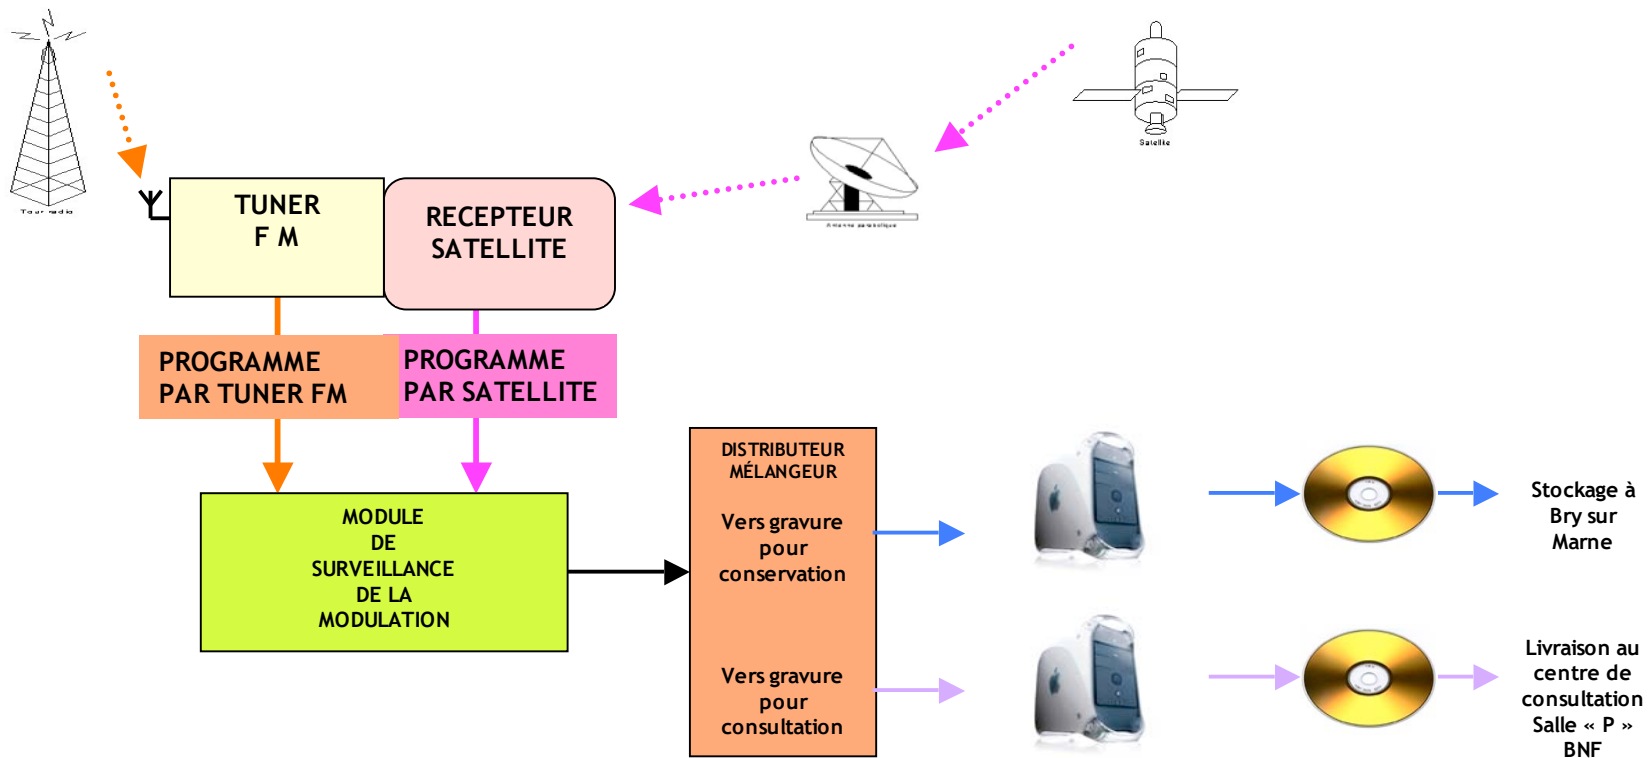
Tour radio

Satellite

Antenne parabolique

TUNER
F M

RECEPTEUR
SATELLITE

PROGRAMME
PAR TUNER FM

PROGRAMME
PAR SATELLITE

MODULE
DE
SURVEILLANCE
DE LA
MODULATION

DISTRIBUTEUR
MÉLANGEUR

Vers gravure
pour
conservation

Vers gravure
pour
consultation

Stockage à
Bry sur
Marne

Livraison au
centre de
consultation
Salle « P »
BNF